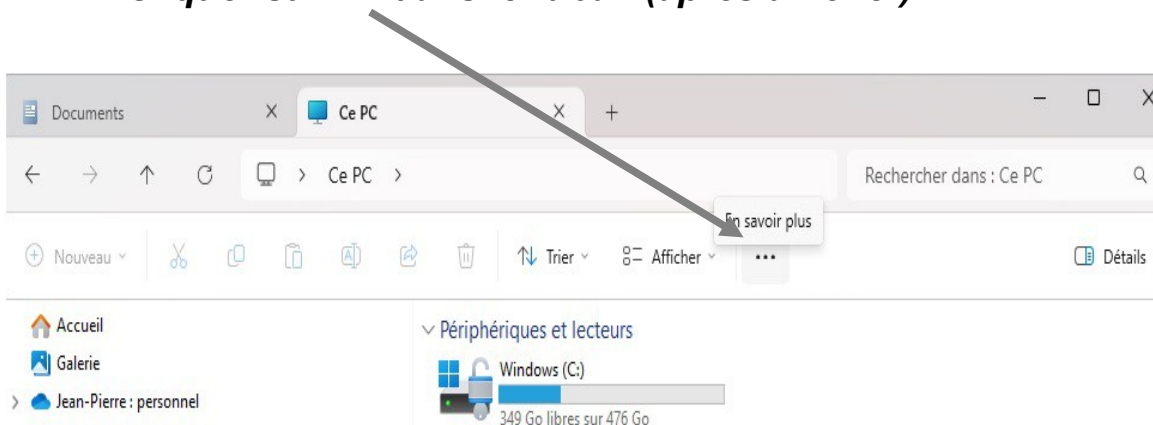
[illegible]

Documents
Ce PC
+

Ce PC >
Rechercher dans : Ce PC

En savoir plus
Nouveau
Trier
Afficher
...
Détails

Accueil
Galerie
Jean-Pierre : personnel

Périphériques et lecteurs
Windows (C:)
349 Go libres sur 476 Go